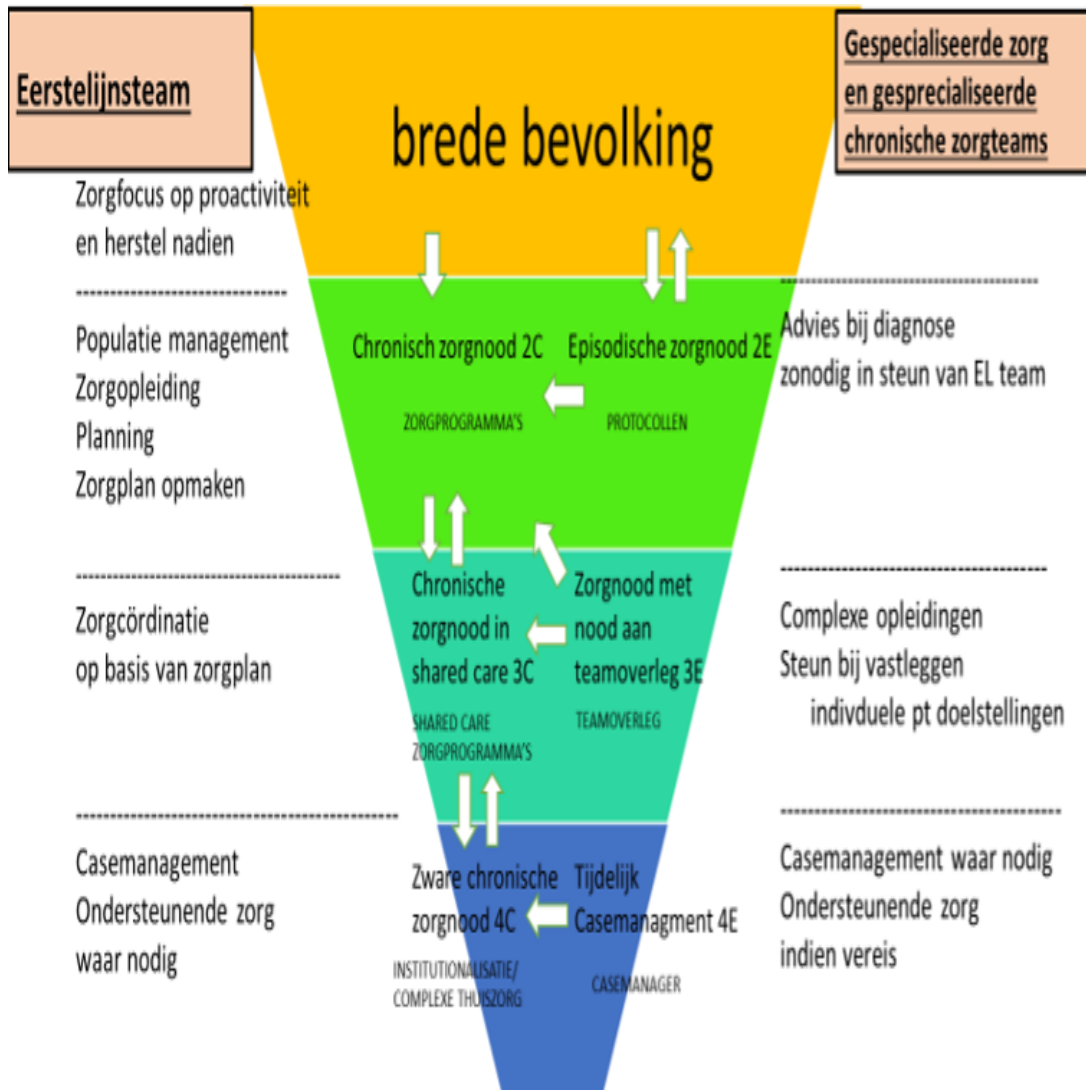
Eerstelijnsteam

brede bevolking

Gespecialiseerde zorg en gesprecialiseerde chronische zorgteams

Zorgfocus op proactiviteit en herstel nadien

---------------------------------

Populatie management
Zorgopleiding
Planning
Zorgplan opmaken

Chronisch zorgnood 2C

ZORGPROGRAMMA'S

Episodische zorgnood 2E

PROTOCOLLEN

---------------------------------

Advies bij diagnose zonodig in steun van EL team

---------------------------------

Zorgcördinatie op basis van zorgplan

Chronische zorgnood in shared care 3C

SHARED CARE ZORGPROGRAMMA'S

Zorgnood met nood aan teamoverleg 3E

TEAMOVERLEG

---------------------------------

Complexe opleidingen
Steun bij vastleggen
indivduele pt doelstellingen

---------------------------------

Casemanagement
Ondersteunende zorg waar nodig

Zware chronische zorgnood 4C

INSTITUTIONALISATIE/ COMPLEXE THUISZORG

Tijdelijk Casemanagment 4E

CASEMANAGER

---------------------------------

Casemanagement waar nodig
Ondersteunende zorg indien vereis